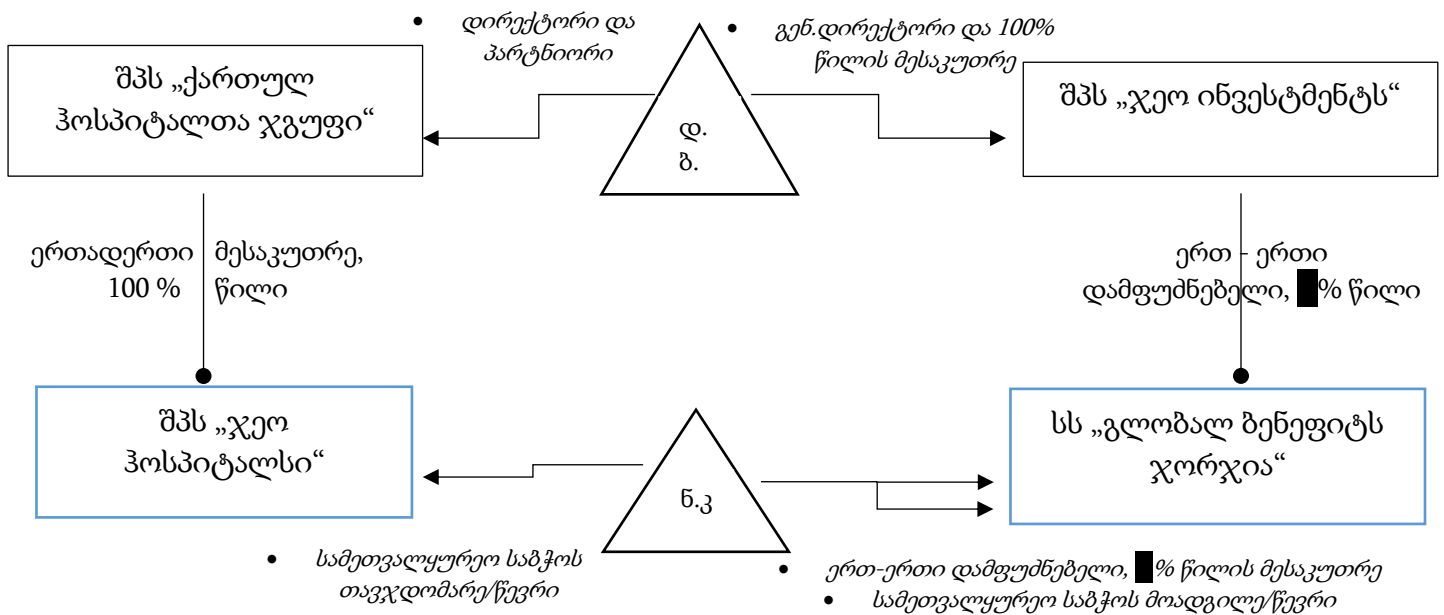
• დირექტორი და პარტნიორი

• გენ.დირექტორი და 100% წილის მესაკუთრე

შპს „ქართულ ჰოსპიტალთა ჯგუფი“

დ. გ.

შპს „ჯეო ინვესტმენტს“

ერთადერთი 100 %

მესაკუთრე, წილი

ერთ - ერთი დამფუძნებელი, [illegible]% წილი

შპს „ჯეო ჰოსპიტალსი“

ნ.კ

სს „გლობალ ბენეფიტს ჯორჯია“

• სამეთვალყურეო საბჭოს თავჯდომარე/წევრი

• ერთ-ერთი დამფუძნებელი, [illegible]% წილის მესაკუთრე

• სამეთვალყურეო საბჭოს მოადგილე/წევრი